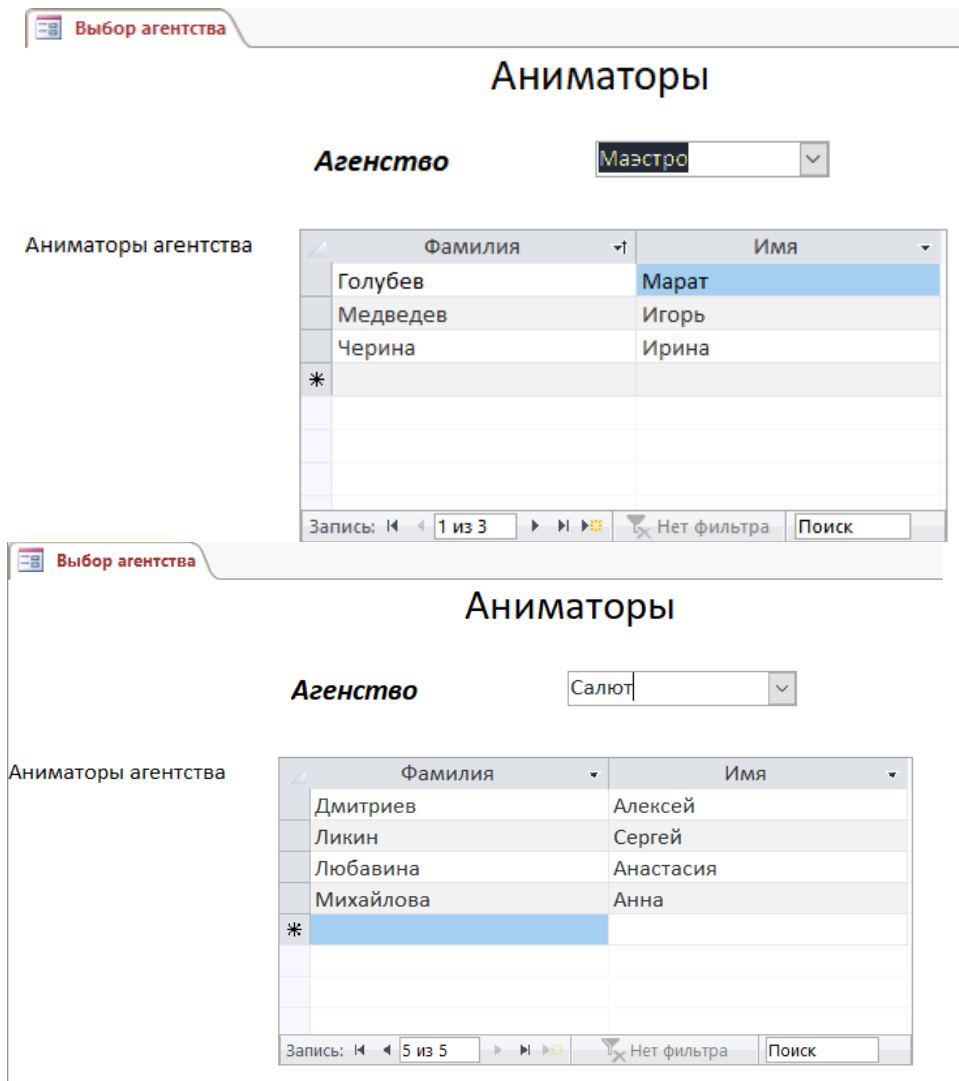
Выбор агентства

Аниматоры

Агенство Маэстро

Аниматоры агентства

| Фамилия | Имя |
|---|---|
| Голубев | Марат |
| Медведев | Игорь |
| Черина | Ирина |
| * | |

Запись: 1 из 3 Нет фильтра Поиск

Выбор агентства

Аниматоры

Агенство Салют

Аниматоры агентства

| Фамилия | Имя |
|---|---|
| Дмитриев | Алексей |
| Ликин | Сергей |
| Любавина | Анастасия |
| Михайлова | Анна |
| * | |

Запись: 5 из 5 Нет фильтра Поиск